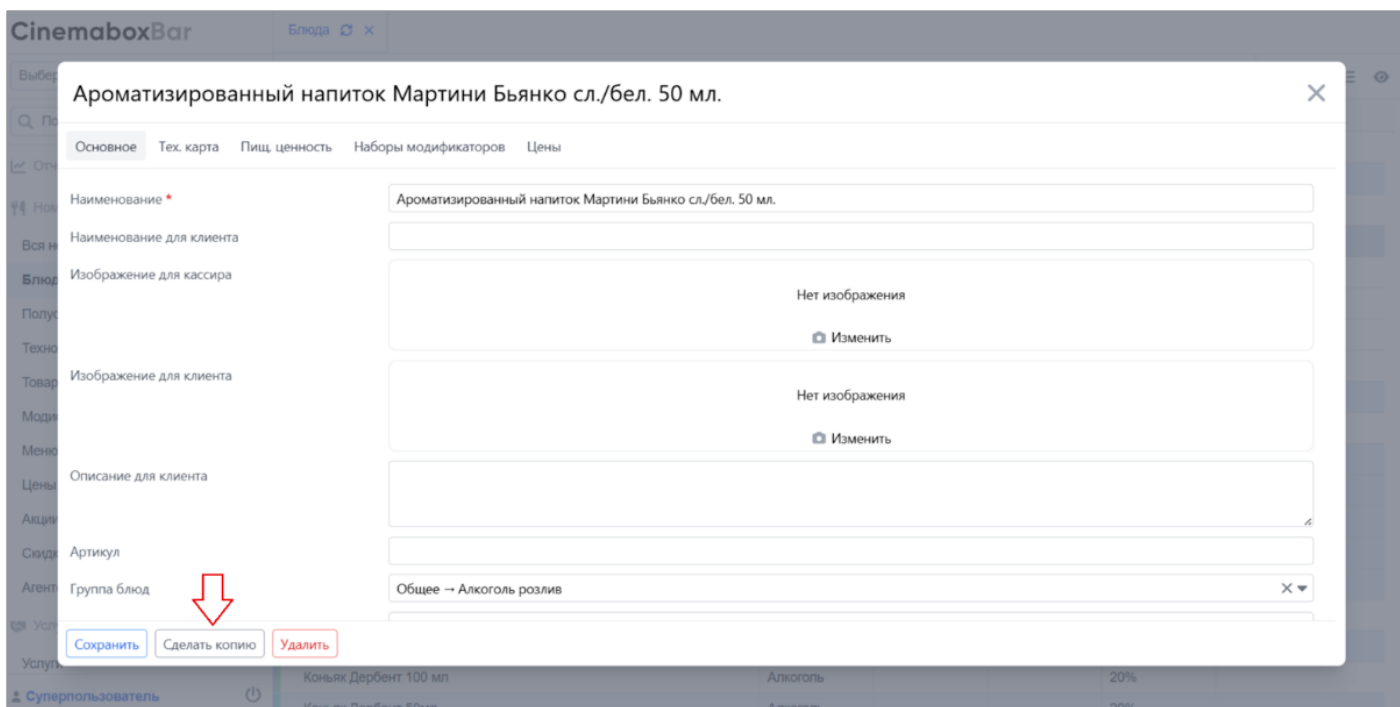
CinemaboxBar

Блюда

Выбер

По

Отч

Ном

Вся н

Блюд

Полу

Техно

Товар

Моди

Меню

Цены

Акци

Скидк

Агент

Усл

Услуг

Суперпользователь

Ароматизированный напиток Мартини Бьянко сл./бел. 50 мл.

Основное | Тех. карта | Пищ. ценность | Наборы модификаторов | Цены

Наименование *
Ароматизированный напиток Мартини Бьянко сл./бел. 50 мл.

Наименование для клиента

Изображение для кассира
Нет изображения
Изменить

Изображение для клиента
Нет изображения
Изменить

Описание для клиента

Артикул

Группа блюд
Общее → Алкоголь розлив

Сохранить | Сделать копию | Удалить

Коньяк Дербент 100 мл | Алкоголь | 20%